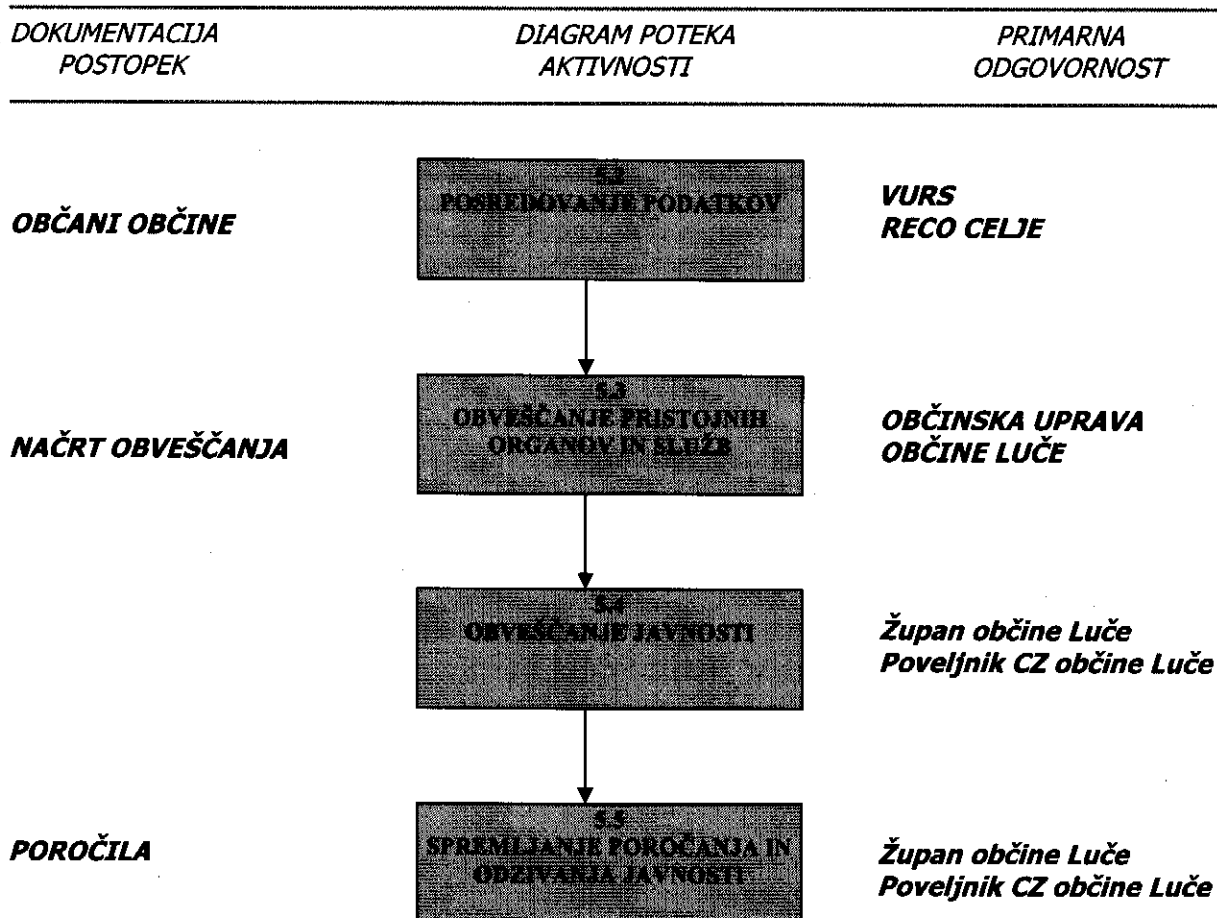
DOKUMENTACIJA POSTOPEK

DIAGRAM POTEKA AKTIVNOSTI

PRIMARNA ODGOVORNOST

OBČANI OBČINE

5.2
POSREDOVANJE PODATKOV

VURS
RECO CELJE

NAČRT OBVEŠČANJA

5.3
OBVEŠČANJE PRISTOJNIH ORGANOV IN SLUŽB

OBČINSKA UPRAVA OBČINE LUČE

5.4
OBVEŠČANJE JAVNOSTI

Župan občine Luče
Poveljnik CZ občine Luče

POROČILA

5.5
SPREMLJANJE POROČANJA IN ODZIVANJA JAVNOSTI

Župan občine Luče
Poveljnik CZ občine Luče